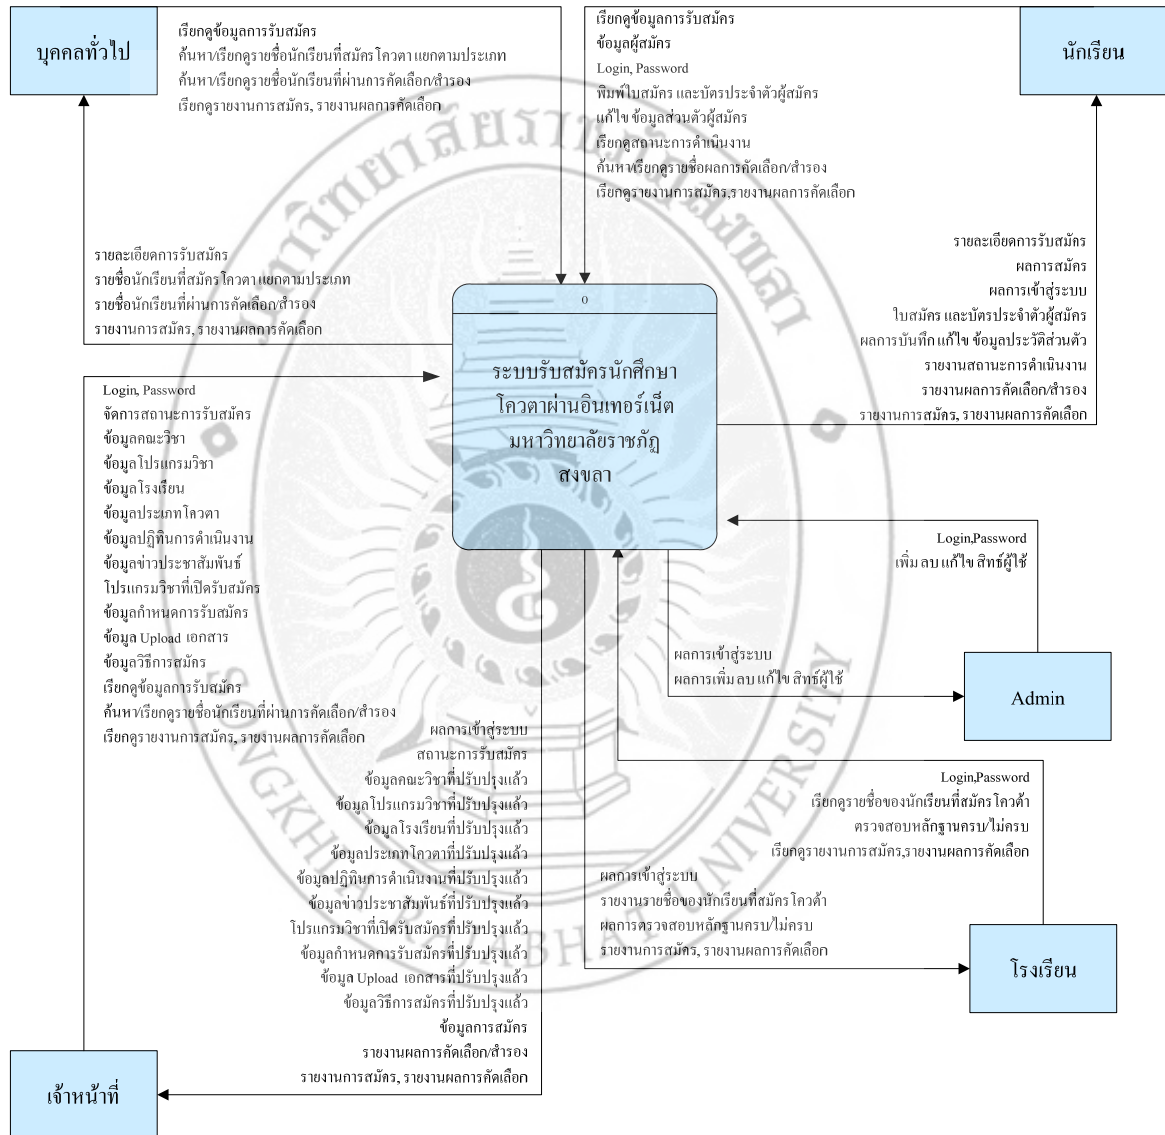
บุคคลทั่วไป

เรียกดูข้อมูลการรับสมัคร
ค้นหา/เรียกดูรายชื่อนักเรียนที่สมัครโควตา แยกตามประเภท
ค้นหา/เรียกดูรายชื่อนักเรียนที่ผ่านการคัดเลือก/สำรอง
เรียกดูรายงานการสมัคร, รายงานผลการคัดเลือก

เรียกดูข้อมูลการรับสมัคร
ข้อมูลผู้สมัคร
Login, Password
พิมพ์ใบสมัคร และบัตรประจำตัวผู้สมัคร
แก้ไข ข้อมูลส่วนตัวผู้สมัคร
เรียกดูสถานะการดำเนินงาน
ค้นหา/เรียกดูรายชื่อผลการคัดเลือก/สำรอง
เรียกดูรายงานการสมัคร,รายงานผลการคัดเลือก

นักเรียน

รายละเอียดการรับสมัคร
รายชื่อนักเรียนที่สมัครโควตา แยกตามประเภท
รายชื่อนักเรียนที่ผ่านการคัดเลือก/สำรอง
รายงานการสมัคร, รายงานผลการคัดเลือก

รายละเอียดการรับสมัคร
ผลการสมัคร
ผลการเข้าสู่ระบบ
ใบสมัคร และบัตรประจำตัวผู้สมัคร
ผลการบันทึกแก้ไข ข้อมูลประวัติส่วนตัว
รายงานสถานะการดำเนินงาน
รายงานผลการคัดเลือก/สำรอง
รายงานการสมัคร, รายงานผลการคัดเลือก

0
ระบบรับสมัครนักศึกษาโควตาผ่านอินเทอร์เน็ต มหาวิทยาลัยราชภัฏสงขลา

Login, Password
จัดการสถานะการรับสมัคร
ข้อมูลคณะวิชา
ข้อมูลโปรแกรมวิชา
ข้อมูลโรงเรียน
ข้อมูลประเภทโควตา
ข้อมูลปฏิทินการดำเนินงาน
ข้อมูลข่าวประชาสัมพันธ์
โปรแกรมวิชาที่เปิดรับสมัคร
ข้อมูลกำหนดการรับสมัคร
ข้อมูล Upload เอกสาร
ข้อมูลวิธีการสมัคร
เรียกดูข้อมูลการรับสมัคร
ค้นหา/เรียกดูรายชื่อนักเรียนที่ผ่านการคัดเลือก/สำรอง
เรียกดูรายงานการสมัคร, รายงานผลการคัดเลือก

Login,Password
เพิ่ม ลบ แก้ไข สิทธ์ผู้ใช้

ผลการเข้าสู่ระบบ
ผลการเพิ่ม ลบ แก้ไข สิทธ์ผู้ใช้

Admin

ผลการเข้าสู่ระบบ
สถานะการรับสมัคร
ข้อมูลคณะวิชาที่ปรับปรุงแล้ว
ข้อมูลโปรแกรมวิชาที่ปรับปรุงแล้ว
ข้อมูลโรงเรียนที่ปรับปรุงแล้ว
ข้อมูลประเภทโควตาที่ปรับปรุงแล้ว
ข้อมูลปฏิทินการดำเนินงานที่ปรับปรุงแล้ว
ข้อมูลข่าวประชาสัมพันธ์ที่ปรับปรุงแล้ว
โปรแกรมวิชาที่เปิดรับสมัครที่ปรับปรุงแล้ว
ข้อมูลกำหนดการรับสมัครที่ปรับปรุงแล้ว
ข้อมูล Upload เอกสารที่ปรับปรุงแล้ว
ข้อมูลวิธีการสมัครที่ปรับปรุงแล้ว
ข้อมูลการสมัคร
รายงานผลการคัดเลือก/สำรอง
รายงานการสมัคร, รายงานผลการคัดเลือก

Login,Password
เรียกดูรายชื่อของนักเรียนที่สมัครโควต้า
ตรวจสอบหลักฐานครบ/ไม่ครบ
เรียกดูรายงานการสมัคร,รายงานผลการคัดเลือก

ผลการเข้าสู่ระบบ
รายงานรายชื่อของนักเรียนที่สมัครโควต้า
ผลการตรวจสอบหลักฐานครบ/ไม่ครบ
รายงานการสมัคร, รายงานผลการคัดเลือก

โรงเรียน

เจ้าหน้าที่